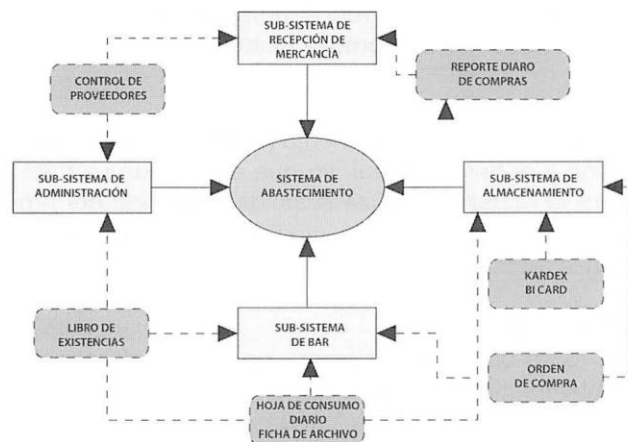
SUB-SISTEMA DE RECEPCIÓN DE MERCANCÍA

CONTROL DE PROVEEDORES

REPORTE DIARIO DE COMPRAS

SUB-SISTEMA DE ADMINISTRACIÓN

SISTEMA DE ABASTECIMIENTO

SUB-SISTEMA DE ALMACENAMIENTO

KARDEX BI CARD

LIBRO DE EXISTENCIAS

SUB-SISTEMA DE BAR

ORDEN DE COMPRA

HOJA DE CONSUMO DIARIO FICHA DE ARCHIVO